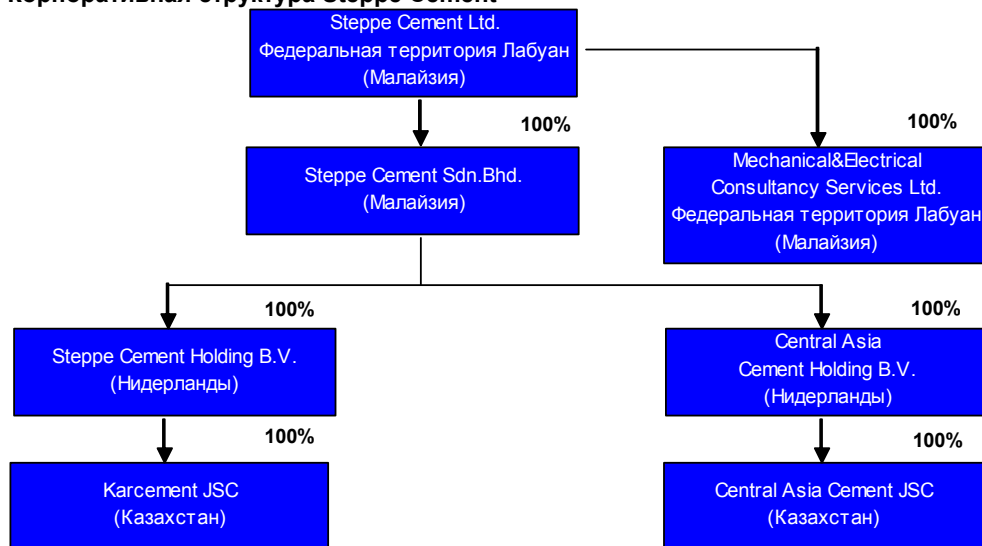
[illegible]

Steppe Cement Ltd.
Федеральная территория Лабуан
(Малайзия)

100%

100%

Steppe Cement Sdn.Bhd.
(Малайзия)

Mechanical&Electrical
Consultancy Services Ltd.
Федеральная территория Лабуан
(Малайзия)

100%

100%

Steppe Cement Holding B.V.
(Нидерланды)

Central Asia
Cement Holding B.V.
(Нидерланды)

100%

100%

Karcement JSC
(Казахстан)

Central Asia Cement JSC
(Казахстан)